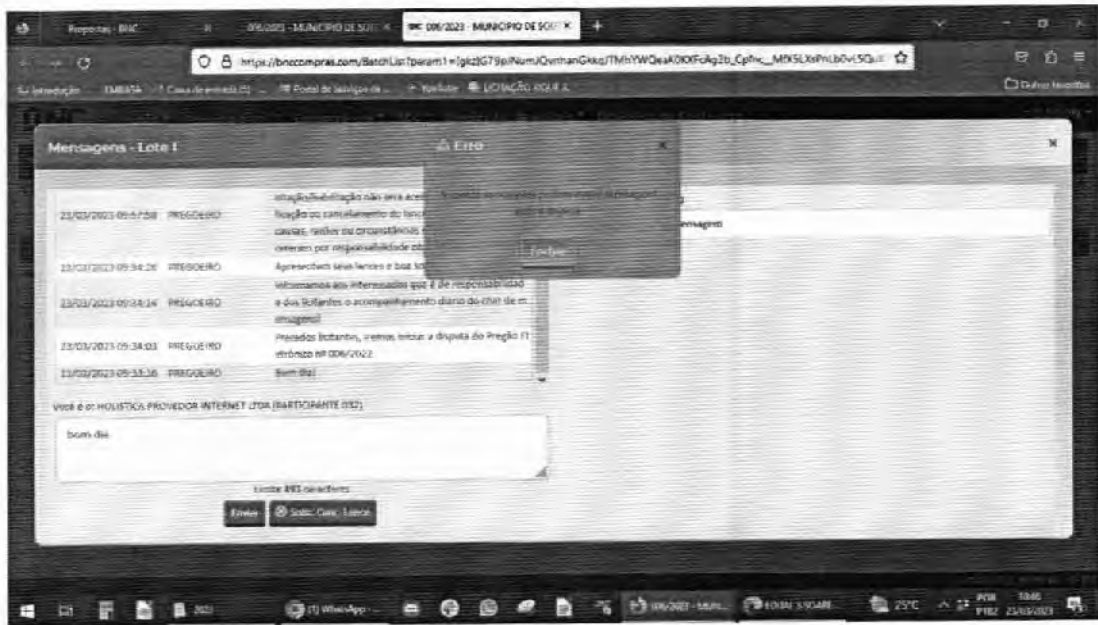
Propostas - BNC | 006/2023 - MUNICIPIO DE SOU | BNC 006/2023 - MUNICIPIO DE SOU

https://bnccompras.com/BatchList?param1=[gkz]G79piNumJQvmhanGkkq/TMhYWQeaK0KXFcAg2b_CpfHc_MfK5LXsPnLb0vL5Qu

Introdução | EMBASA | Caixa de entrada (5) | Portal de Serviços da | YouTube | LICITAÇÃO AGUA A | Outros favoritos

Mensagens - Lote I

⚠ Erro

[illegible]

Fechar

| | | |
|---|---|---|
| 23/03/2023 09:37:58 | PREGOEIRO | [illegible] habilitação não será ace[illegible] ficação ou cancelamento do lance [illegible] causas, razões ou circunstâncias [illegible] onerados por responsabilidade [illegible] |
| 23/03/2023 09:34:26 | PREGOEIRO | Apresentem seus lances e boa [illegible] |
| 23/03/2023 09:34:14 | PREGOEIRO | Informamos aos interessados que é de responsabilidade dos licitantes o acompanhamento diário do chat de mensagens! |
| 23/03/2023 09:34:03 | PREGOEIRO | Prezados licitantes, iremos iniciar a disputa do Pregão Eletrônico nº 006/2022 |
| 23/03/2023 09:33:26 | PREGOEIRO | Bom dia! |

Mensagem

Você é o: HOLISTICA PROVEDOR INTERNET LTDA (PARTICIPANTE 032)

bom dia

Restam 493 caracteres

Enviar | Solic. Canc. Lance

(1) WhatsApp | 006/2023 - MUN | 25°C | POR PTB2 | 10:46 23/03/2023